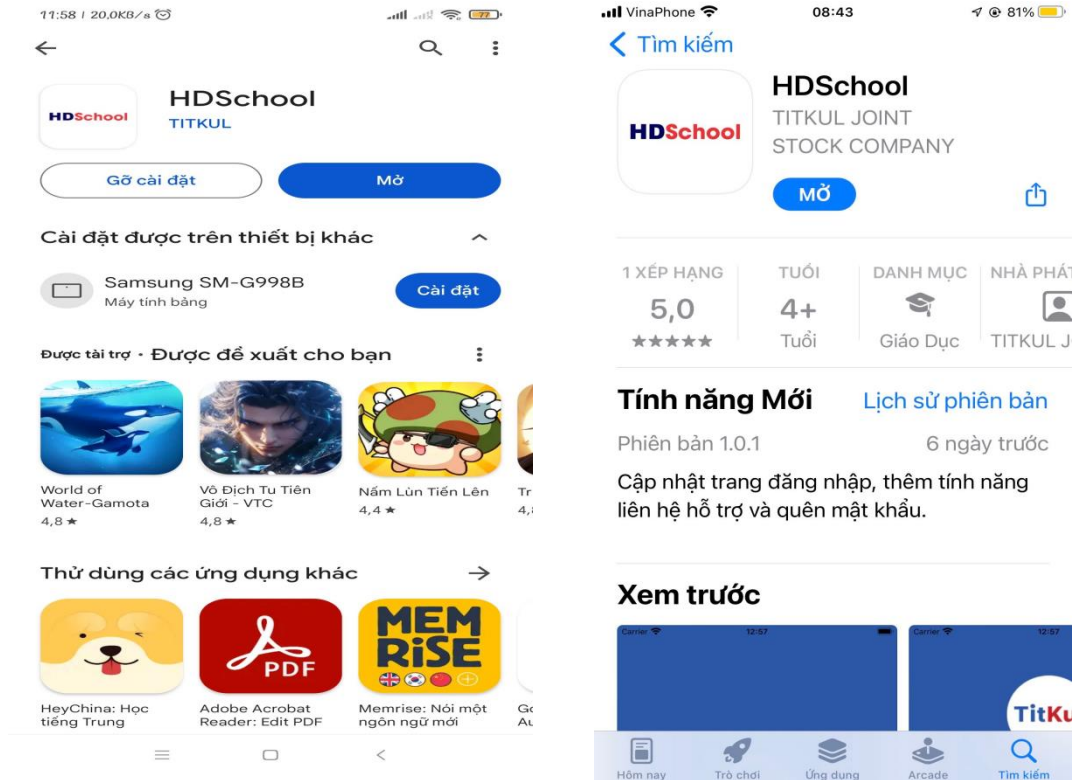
11:58 | 20,0KB/s

77

HDSchool

HDSchool
TITKUL

Gỡ cài đặt

Mở

Cài đặt được trên thiết bị khác

Samsung SM-G998B
Máy tính bảng

Cài đặt

Được tài trợ · Được đề xuất cho bạn

World of Water-Gamota
4,8 ★

Vô Địch Tu Tiên Giới - VTC
4,8 ★

Nấm Lùn Tiến Lên
4,4 ★

Tr
4,

Thử dùng các ứng dụng khác

HeyChina: Học tiếng Trung

PDF

Adobe Acrobat Reader: Edit PDF

MEM RiSE

Memrise: Nói một ngôn ngữ mới

Gc
Au

VinaPhone

08:43

81%

Tìm kiếm

HDSchool

HDSchool
TITKUL JOINT STOCK COMPANY

MỞ

1 XẾP HẠNG
5,0
★★★★★

TUỔI
4+
Tuổi

DANH MỤC
Giáo Dục

NHÀ PHÁT
TITKUL J

Tính năng Mới

Lịch sử phiên bản

Phiên bản 1.0.1

6 ngày trước

Cập nhật trang đăng nhập, thêm tính năng liên hệ hỗ trợ và quên mật khẩu.

Xem trước

Carrier
12:57

Carrier
12:57

TitKu

Hôm nay

Trò chơi

Ứng dụng

Arcade

Tìm kiếm